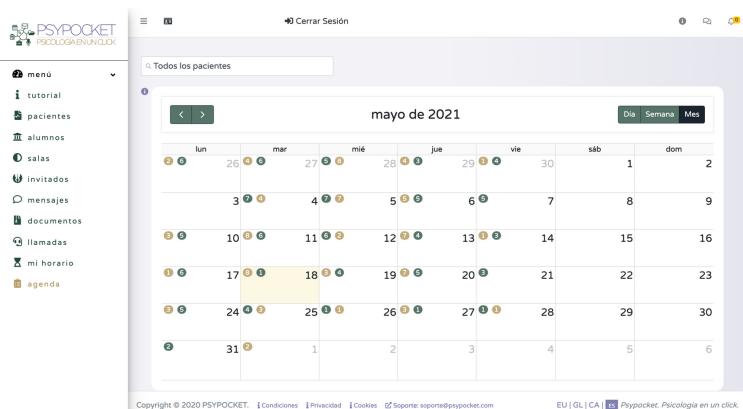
PSYPOCKET
PSICOLOGÍA EN UN CLICK

Cerrar Sesión

0

menú
tutorial
pacientes
alumnos
salas
invitados
mensajes
documentos
llamadas
mi horario
agenda

Todos los pacientes

mayo de 2021

Día Semana Mes

| lun | mar | mié | jue | vie | sáb | dom |
|---|---|---|---|---|---|---|
| 2 6 26 | 4 6 27 | 5 8 28 | 4 3 29 | 1 4 30 | 1 | 2 |
| 3 | 7 4 4 | 7 7 5 | 5 5 6 | 5 7 | 8 | 9 |
| 3 5 10 | 8 6 11 | 6 2 12 | 7 4 13 | 1 3 14 | 15 | 16 |
| 1 6 17 | 8 1 18 | 3 4 19 | 7 5 20 | 3 21 | 22 | 23 |
| 3 5 24 | 4 3 25 | 1 1 26 | 3 1 27 | 1 1 28 | 29 | 30 |
| 2 31 | 2 1 | 2 | 3 | 4 | 5 | 6 |

Copyright © 2020 PSYPOCKET. Condiciones Privacidad Cookies Soporte: soporte@psypocket.com

EU | GL | CA | ES Psypocket. Psicología en un click.